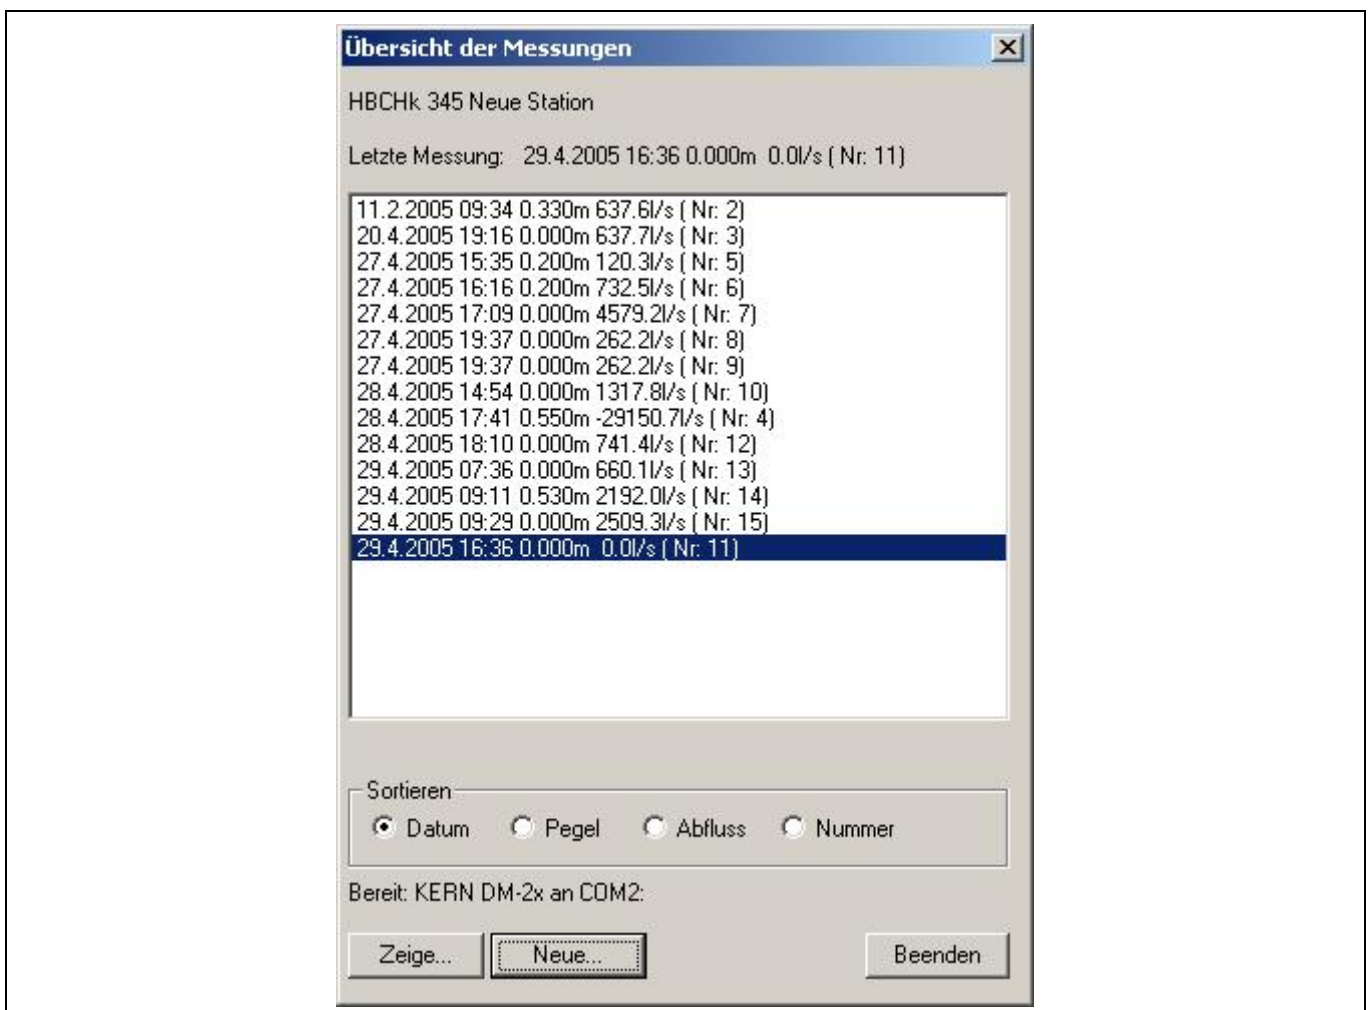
Übersicht der Messungen

HBCHk 345 Neue Station

Letzte Messung: 29.4.2005 16:36 0.000m 0.0l/s ( Nr: 11)

11.2.2005 09:34 0.330m 637.6l/s ( Nr: 2)
20.4.2005 19:16 0.000m 637.7l/s ( Nr: 3)
27.4.2005 15:35 0.200m 120.3l/s ( Nr: 5)
27.4.2005 16:16 0.200m 732.5l/s ( Nr: 6)
27.4.2005 17:09 0.000m 4579.2l/s ( Nr: 7)
27.4.2005 19:37 0.000m 262.2l/s ( Nr: 8)
27.4.2005 19:37 0.000m 262.2l/s ( Nr: 9)
28.4.2005 14:54 0.000m 1317.8l/s ( Nr: 10)
28.4.2005 17:41 0.550m -29150.7l/s ( Nr: 4)
28.4.2005 18:10 0.000m 741.4l/s ( Nr: 12)
29.4.2005 07:36 0.000m 660.1l/s ( Nr: 13)
29.4.2005 09:11 0.530m 2192.0l/s ( Nr: 14)
29.4.2005 09:29 0.000m 2509.3l/s ( Nr: 15)
29.4.2005 16:36 0.000m 0.0l/s ( Nr: 11)

Sortieren
Datum Pegel Abfluss Nummer

Bereit: KERN DM-2x an COM2:

Zeige... Neue... Beenden